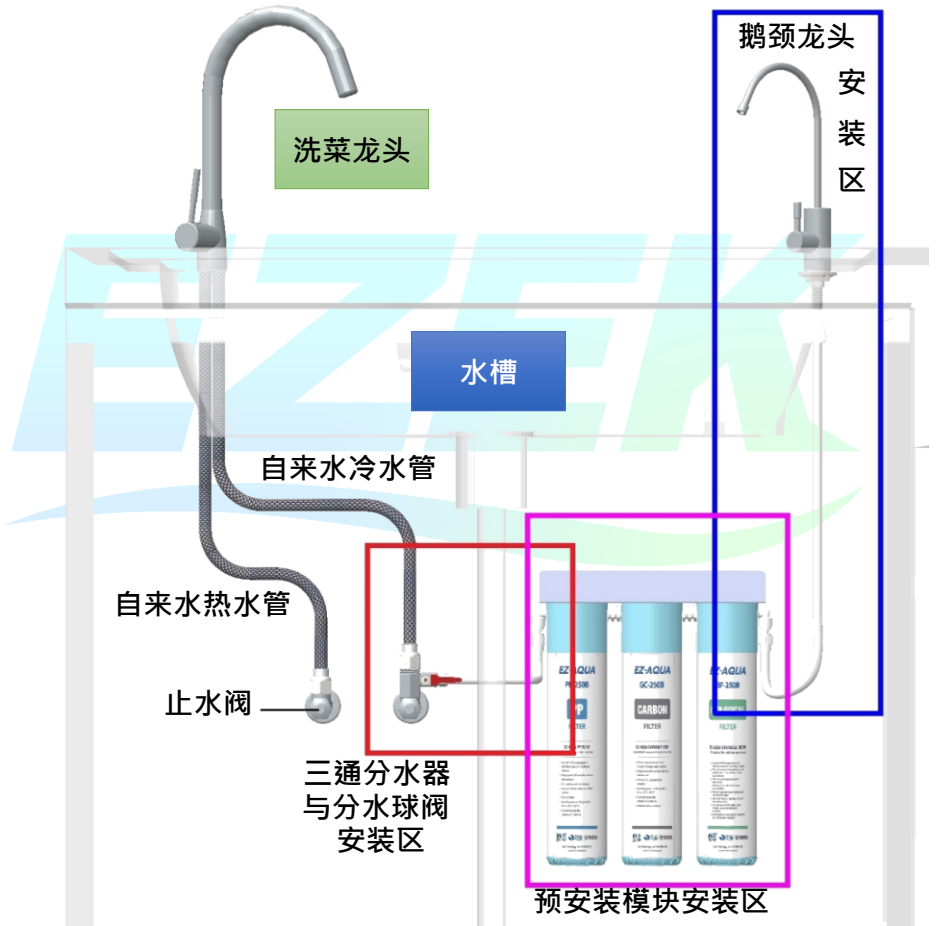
鹅颈龙头
安
装
区

洗菜龙头

水槽

自来水冷水管

自来水热水管

止水阀

三通分水器
与分水球阀
安装区

EZ·AQUA
PP-250B
PP
FILTER

EZ·AQUA
GC-250B
CARBON
FILTER

EZ·AQUA
DF-250B
FILTER

预安装模块安装区

EZEK